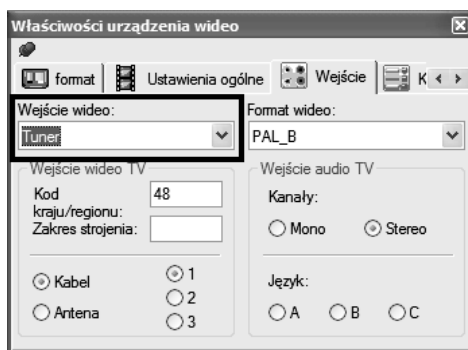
Właściwości urządzenia wideo

format Ustawienia ogólne Wejście K

Wejście wideo:
Tuner

Format wideo:
PAL_B

Wejście wideo TV
Kod kraju/regionu: 48
Zakres strojenia:

Kabel
Antena
1
2
3

Wejście audio TV
Kanały:
Mono
Stereo

Język:
A
B
C